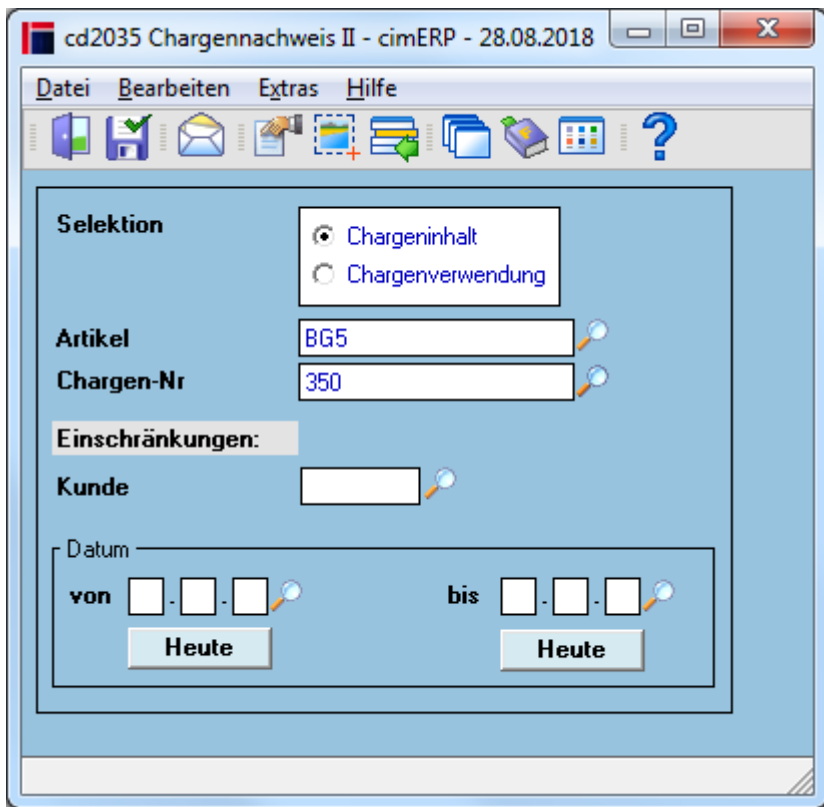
cd2035 Chargennachweis II - cimERP - 28.08.2018

Datei Bearbeiten Extras Hilfe

Selektion

Chargeninhalt
Chargenverwendung

Artikel BG5
Chargen-Nr 350

Einschränkungen:

Kunde

Datum

von . . bis . .

Heute Heute